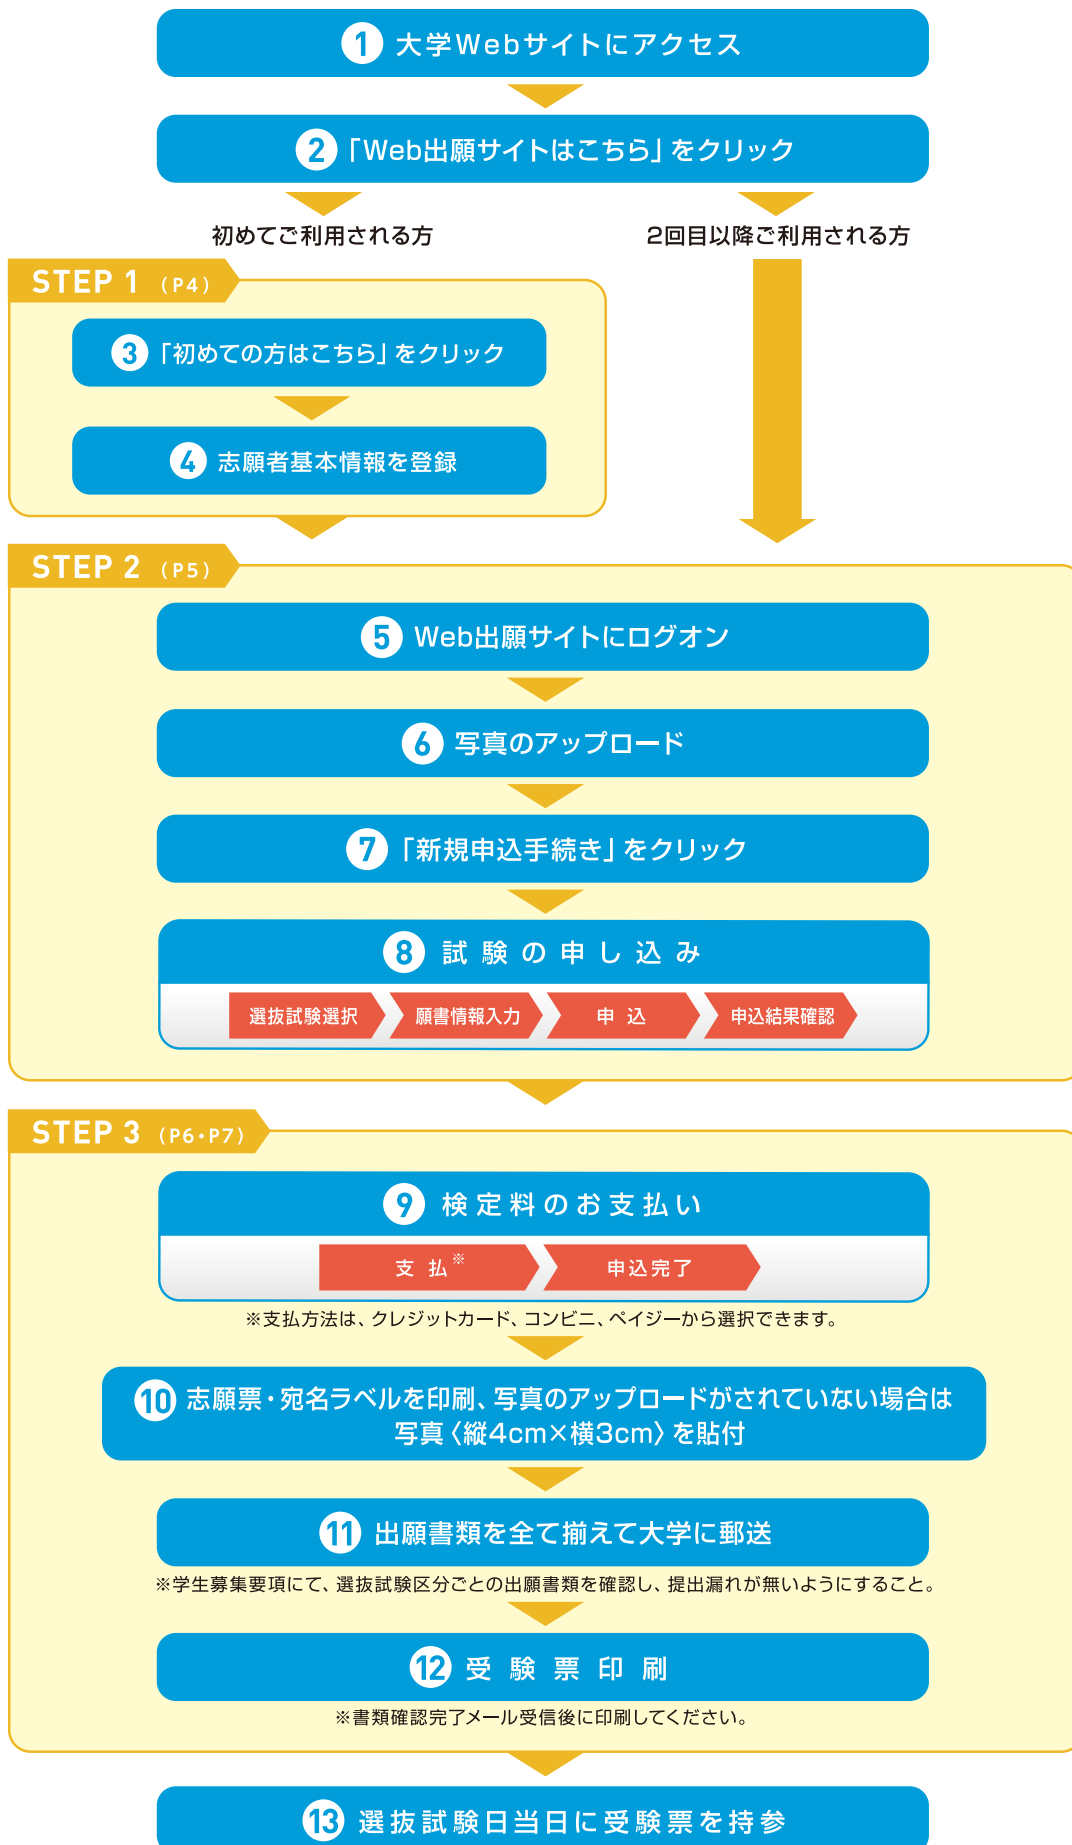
1 大学Webサイトにアクセス

2 「Web出願サイトはこちら」をクリック

初めてご利用される方

2回目以降ご利用される方

STEP 1 (P4)

3 「初めての方はこちら」をクリック

4 志願者基本情報を登録

STEP 2 (P5)

5 Web出願サイトにログオン

6 写真のアップロード

7 「新規申込手続き」をクリック

8 試験の申し込み

選抜試験選択 願書情報入力 申 込 申込結果確認

STEP 3 (P6・P7)

9 検定料のお支払い

支 払※ 申込完了

※支払方法は、クレジットカード、コンビニ、ペイジーから選択できます。

10 志願票・宛名ラベルを印刷、写真のアップロードがされていない場合は写真〈縦4cm×横3cm〉を貼付

11 出願書類を全て揃えて大学に郵送

※学生募集要項にて、選抜試験区分ごとの出願書類を確認し、提出漏れが無いようにすること。

12 受験票印刷

※書類確認完了メール受信後に印刷してください。

13 選抜試験日当日に受験票を持参